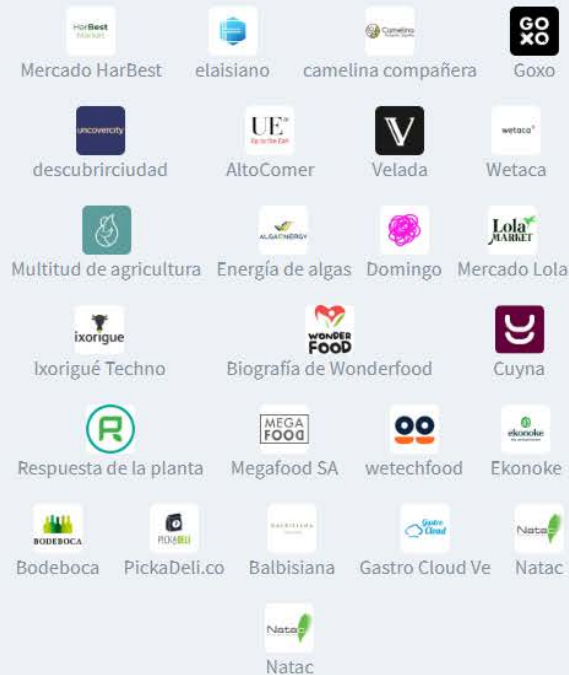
HarBest Market
Mercado HarBest

elaisiano

Camelina
camelina compañera

GO XO
Goxo

uncovercity
descubrirciudad

UE
AltoComer

V
Velada

wetaca
Wetaca

Multitud de agricultura

ALGAENERGY
Energía de algas

Domingo

Lola MARKET
Mercado Lola

ixorigue
Ixorigué Techno

WONDER FOOD
Biografía de Wonderfood

Cuyna

R
Respuesta de la planta

MEGA FOOD
Megafood SA

wetechfood

ekonoke
Ekonoke

BODEBOCA
Bodeboca

PICKADELI
PickaDeli.co

BALBISIANA
Balbisiana

Gastro Cloud
Gastro Cloud Ve

Natac
Natac

Natac
Natac